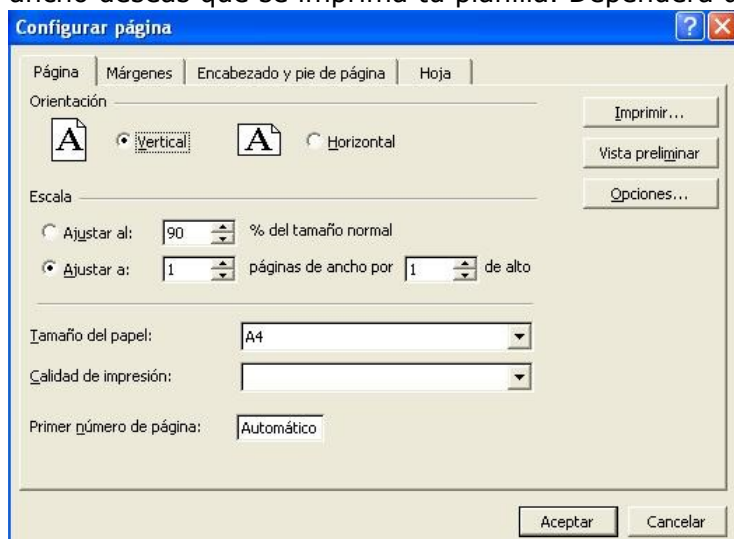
ancho deseas que se imprima la planilla. Dependerá d

Configurar página

Página | Márgenes | Encabezado y pie de página | Hoja

Orientación

A Vertical

A Horizontal

Imprimir...

Vista preliminar

Opciones...

Escala

Ajustar al: 90 % del tamaño normal

Ajustar a: 1 páginas de ancho por 1 de alto

Tamaño del papel: A4

Calidad de impresión:

Primer número de página: Automático

Aceptar

Cancelar